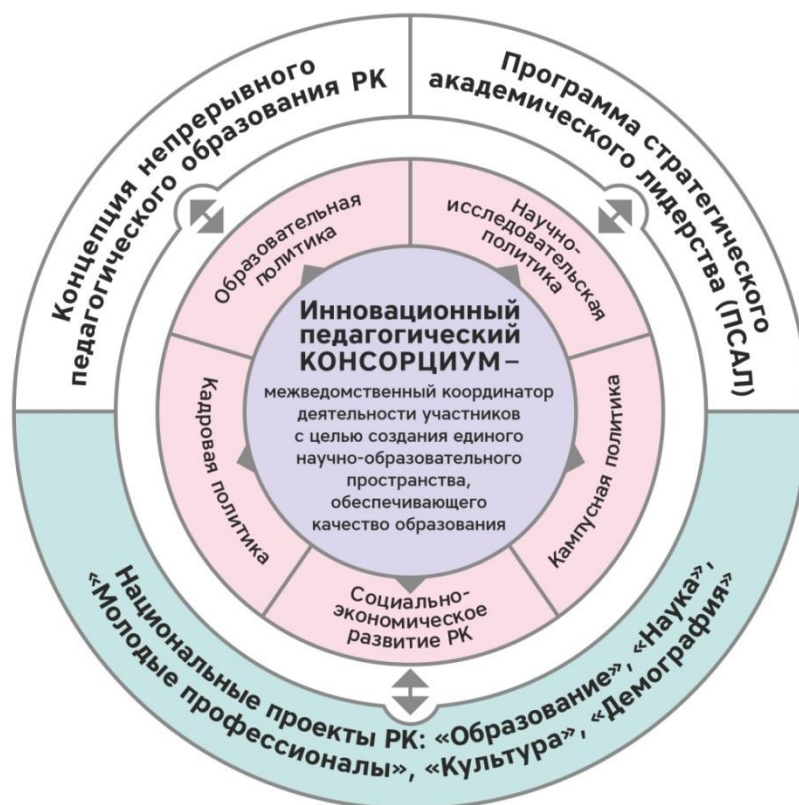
Концепция непрерывного педагогического образования РК

Программа стратегического академического лидерства (ПСАЛ)

Образовательная политика

Научно-исследовательская политика

Кадровая политика

Кампусная политика

Социально-экономическое развитие РК

Инновационный педагогический КОНСОРЦИУМ –
межведомственный координатор деятельности участников с целью создания единого научно-образовательного пространства, обеспечивающего качество образования

Национальные проекты РК: «Образование», «Наука», «Молодые профессионалы», «Культура», «Демография»